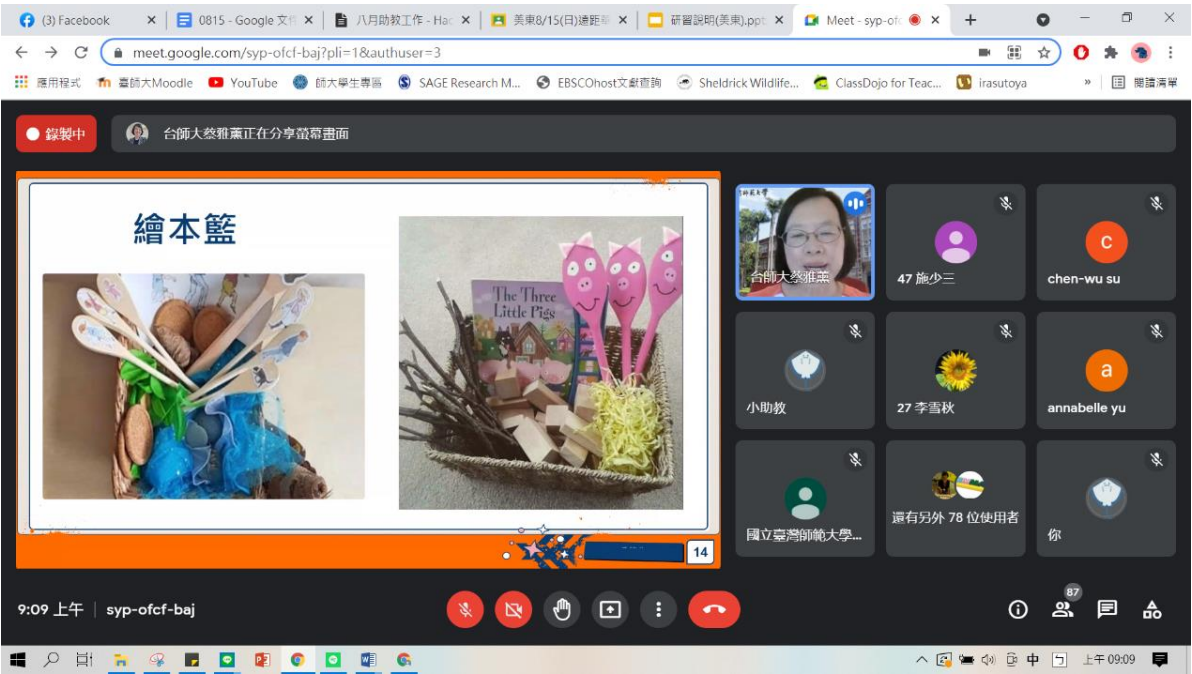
(3) Facebook ×
0815 - Google 文件 ×
八月助教工作 - Hac ×
美東8/15(日)遠距 ×
研習說明(美東).ppt ×
Meet - syp-ofc ×
+

meet.google.com/syp-ofcf-baj?pli=1&authuser=3

應用程式 臺師大Moodle YouTube 師大學生專區 SAGE Research M... EBSCOhost文獻查詢 Sheldrick Wildlife... ClassDojo for Teac... irasutoya » 閱讀清單

錄製中
台師大蔡雅薰正在分享螢幕畫面

繪本籃

The Three Little Pigs

14

台師大蔡雅薰
47 施少三
C
chen-wu su
小助教
27 李雪秋
a
annabelle yu
國立臺灣師範大學...
還有另外 78 位使用者
你

9:09 上午 | syp-ofcf-baj

87

中 上午 09:09